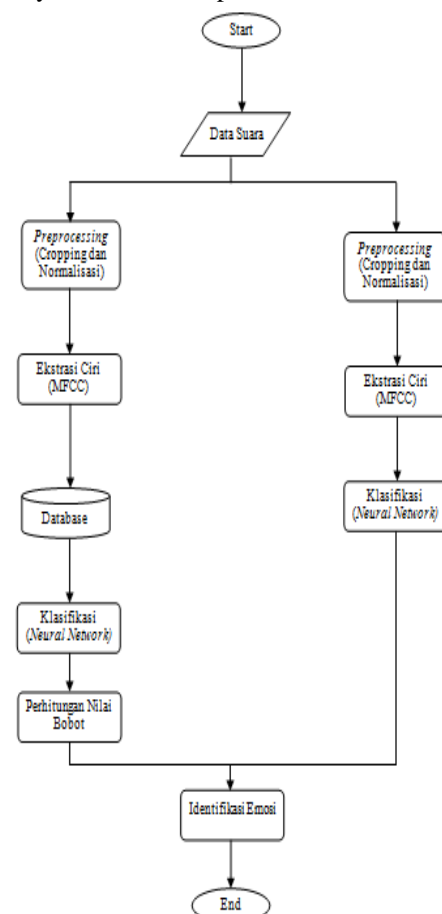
Start

Data Suara

Preprocessing (Cropping dan Normalisasi)

Ekstrasi Ciri (MFCC)

Database

Klasifikasi (Neural Network)

Perhitungan Nilai Bobot

Preprocessing (Cropping dan Normalisasi)

Ekstrasi Ciri (MFCC)

Klasifikasi (Neural Network)

Identifikasi Emosi

End